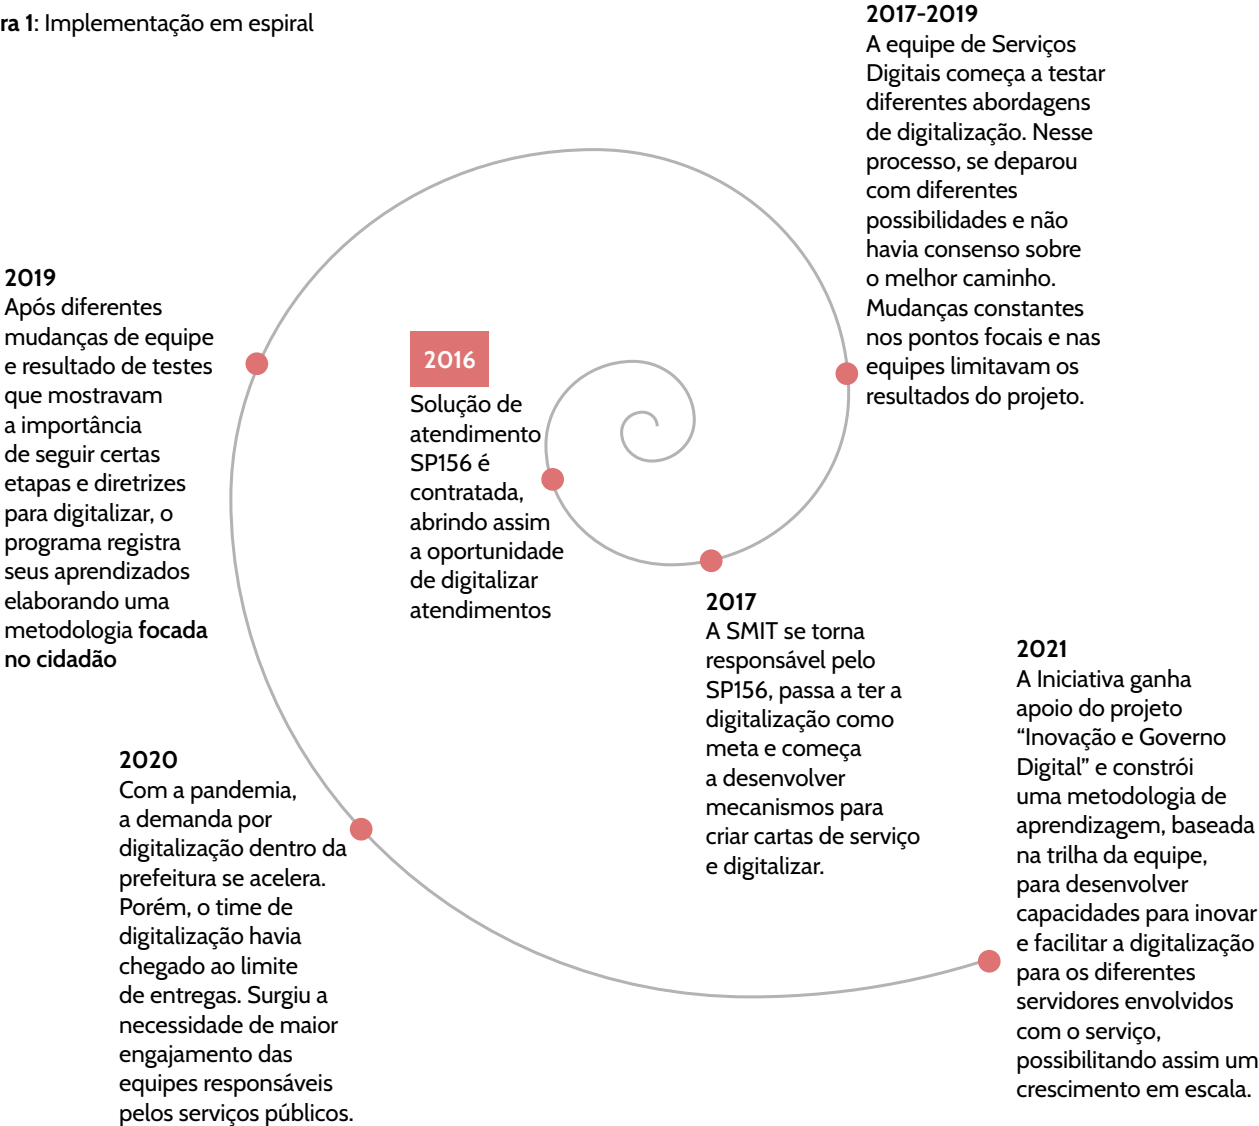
ra 1: Implementação em espiral

2016
Solução de atendimento SP156 é contratada, abrindo assim a oportunidade de digitalizar atendimentos

2017
A SMIT se torna responsável pelo SP156, passa a ter a digitalização como meta e começa a desenvolver mecanismos para criar cartas de serviço e digitalizar.

2017-2019
A equipe de Serviços Digitais começa a testar diferentes abordagens de digitalização. Nesse processo, se deparou com diferentes possibilidades e não havia consenso sobre o melhor caminho. Mudanças constantes nos pontos focais e nas equipes limitavam os resultados do projeto.

2019
Após diferentes mudanças de equipe e resultado de testes que mostravam a importância de seguir certas etapas e diretrizes para digitalizar, o programa registra seus aprendizados elaborando uma metodologia **focada no cidadão**

2020
Com a pandemia, a demanda por digitalização dentro da prefeitura se acelera. Porém, o time de digitalização havia chegado ao limite de entregas. Surgiu a necessidade de maior engajamento das equipes responsáveis pelos serviços públicos.

2021
A Iniciativa ganha apoio do projeto “Inovação e Governo Digital” e constrói uma metodologia de aprendizagem, baseada na trilha da equipe, para desenvolver capacidades para inovar e facilitar a digitalização para os diferentes servidores envolvidos com o serviço, possibilitando assim um crescimento em escala.